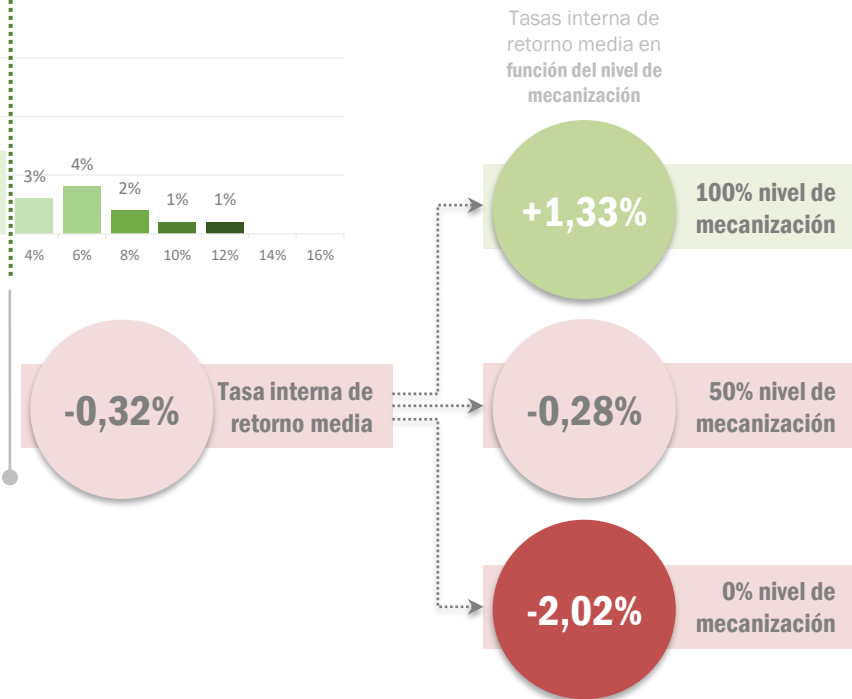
Tasas interna de retorno media en función del nivel de mecanización

3%
4%
2%
1%
1%

4%
6%
8%
10%
12%
14%
16%

+1,33%
100% nivel de mecanización

-0,32%
Tasa interna de retorno media

-0,28%
50% nivel de mecanización

-2,02%
0% nivel de mecanización